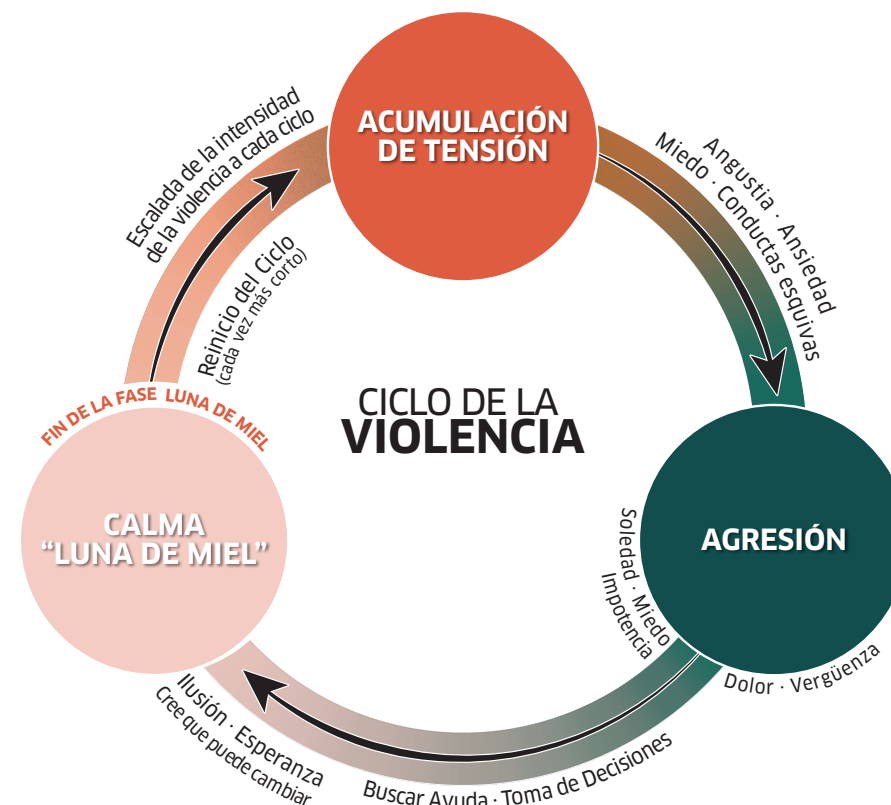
ACUMULACIÓN DE TENSIÓN

Angustia · Ansiedad
Miedo · Conductas esquivas

AGRESIÓN

Dolor · Vergüenza

Soledad · Miedo
Impotencia

Buscar Ayuda · Toma de Decisiones

Ilusión · Esperanza
Cree que puede cambiar

CALMA
"LUNA DE MIEL"

FIN DE LA FASE LUNA DE MIEL

Reinicio del Ciclo
(cada vez más corto)

Escalada de la intensidad
de la violencia a cada ciclo

CICLO DE LA
VIOLENCIA